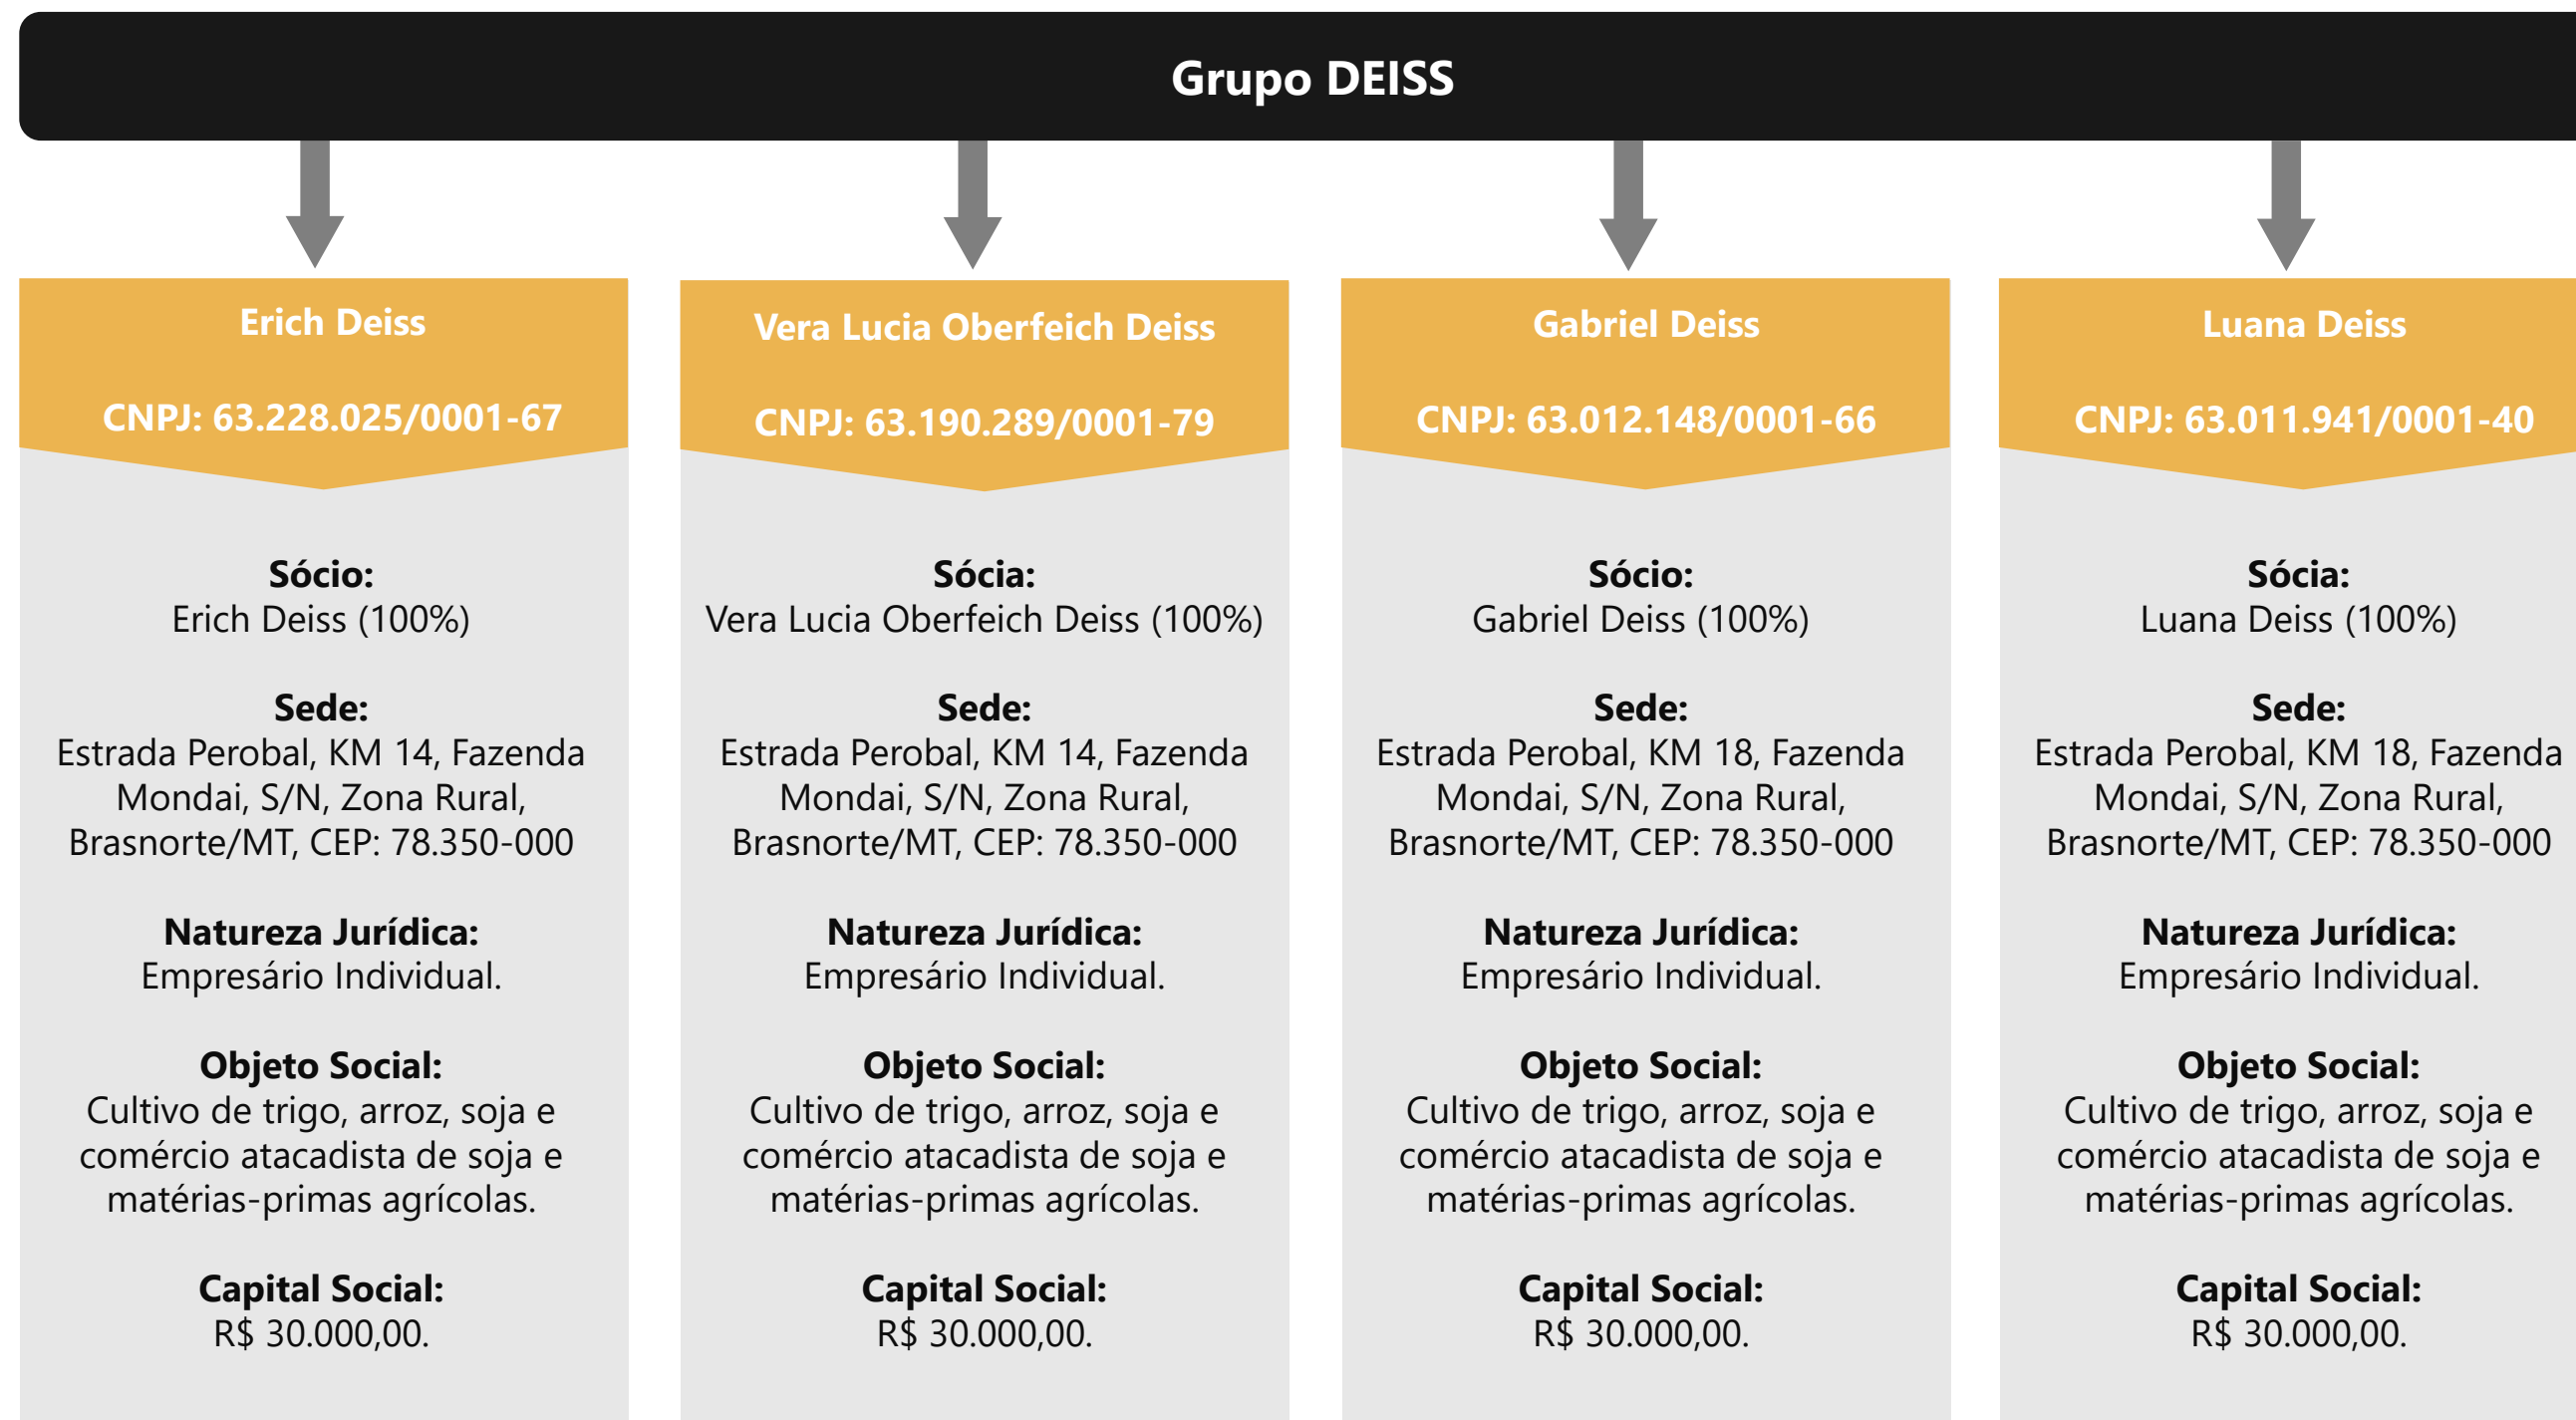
Grupo DEISS

Erich Deiss

CNPJ: 63.228.025/0001-67

Sócio:
Erich Deiss (100%)

Sede:
Estrada Perobal, KM 14, Fazenda Mondai, S/N, Zona Rural, Brasnorte/MT, CEP: 78.350-000

Natureza Jurídica:
Empresário Individual.

Objeto Social:
Cultivo de trigo, arroz, soja e comércio atacadista de soja e matérias-primas agrícolas.

Capital Social:
R$ 30.000,00.

Vera Lucia Oberfeich Deiss

CNPJ: 63.190.289/0001-79

Sócia:
Vera Lucia Oberfeich Deiss (100%)

Sede:
Estrada Perobal, KM 14, Fazenda Mondai, S/N, Zona Rural, Brasnorte/MT, CEP: 78.350-000

Natureza Jurídica:
Empresário Individual.

Objeto Social:
Cultivo de trigo, arroz, soja e comércio atacadista de soja e matérias-primas agrícolas.

Capital Social:
R$ 30.000,00.

Gabriel Deiss

CNPJ: 63.012.148/0001-66

Sócio:
Gabriel Deiss (100%)

Sede:
Estrada Perobal, KM 18, Fazenda Mondai, S/N, Zona Rural, Brasnorte/MT, CEP: 78.350-000

Natureza Jurídica:
Empresário Individual.

Objeto Social:
Cultivo de trigo, arroz, soja e comércio atacadista de soja e matérias-primas agrícolas.

Capital Social:
R$ 30.000,00.

Luana Deiss

CNPJ: 63.011.941/0001-40

Sócia:
Luana Deiss (100%)

Sede:
Estrada Perobal, KM 18, Fazenda Mondai, S/N, Zona Rural, Brasnorte/MT, CEP: 78.350-000

Natureza Jurídica:
Empresário Individual.

Objeto Social:
Cultivo de trigo, arroz, soja e comércio atacadista de soja e matérias-primas agrícolas.

Capital Social:
R$ 30.000,00.